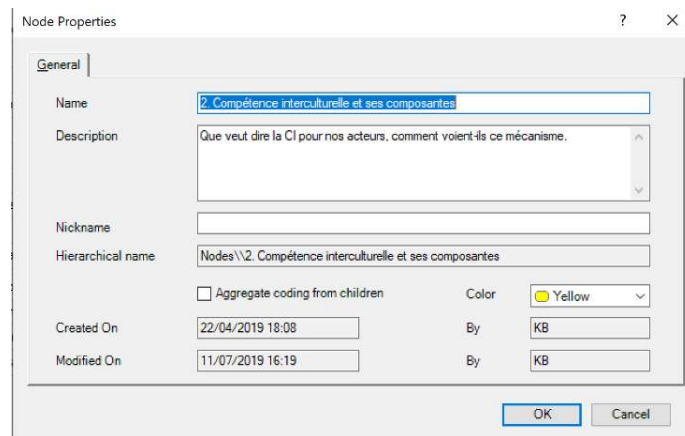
Node Properties

?

General

Name
2. Compétence interculturelle et ses composantes

Description
Que veut dire la CI pour nos acteurs, comment voient-ils ce mécanisme.

Nickname

Hierarchical name
Nodes\\2. Compétence interculturelle et ses composantes

Aggregate coding from children

Color
Yellow

Created On
22/04/2019 18:08
By
KB

Modified On
11/07/2019 16:19
By
KB

OK
Cancel